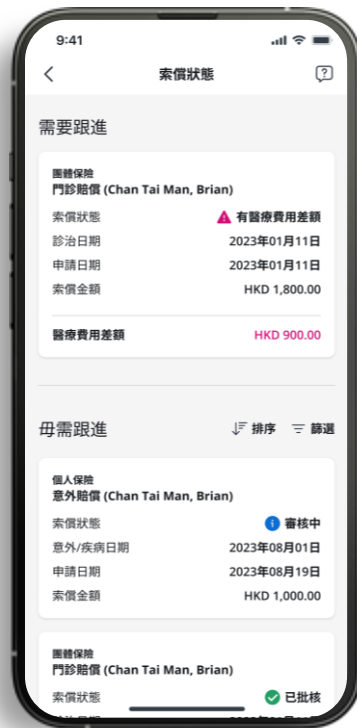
9:41

索償狀態

需要跟進

團體保險
門診賠償 (Chan Tai Man, Brian)

| | |
|---|---|
| 索償狀態 | 有醫療費用差額 |
| 診治日期 | 2023年01月11日 |
| 申請日期 | 2023年01月11日 |
| 索償金額 | HKD 1,800.00 |

醫療費用差額 HKD 900.00

毋需跟進

排序 篩選

個人保險
意外賠償 (Chan Tai Man, Brian)

| | |
|---|---|
| 索償狀態 | 審核中 |
| 意外/疾病日期 | 2023年08月01日 |
| 申請日期 | 2023年08月19日 |
| 索償金額 | HKD 1,000.00 |

團體保險
門診賠償 (Chan Tai Man, Brian)

索償狀態 已批核

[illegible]